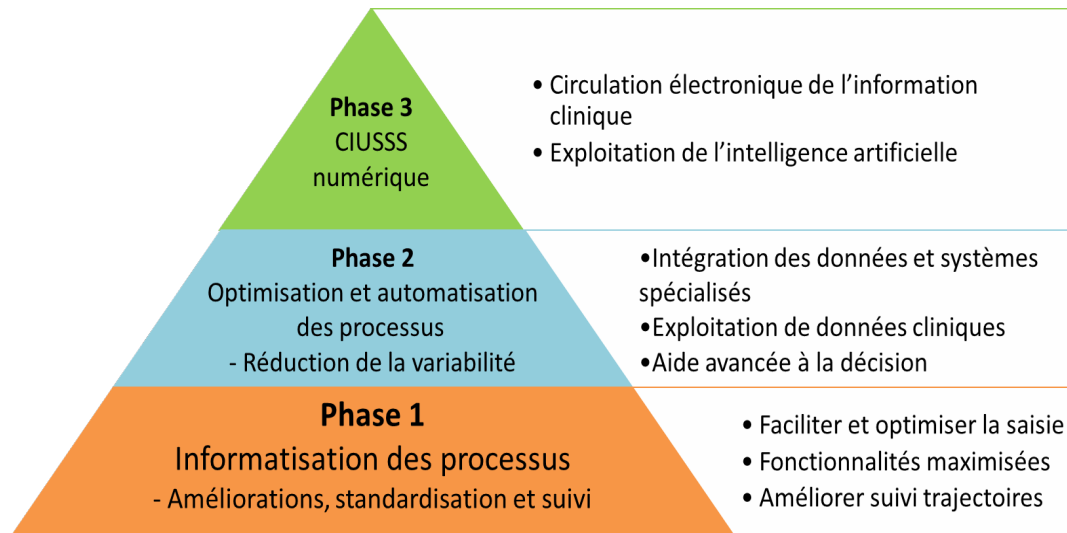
**Phase 3**
CIUSSS numérique

• Circulation électronique de l'information clinique
• Exploitation de l'intelligence artificielle

**Phase 2**
Optimisation et automatisation des processus
- Réduction de la variabilité

•Intégration des données et systèmes spécialisés
•Exploitation de données cliniques
•Aide avancée à la décision

**Phase 1**
Informatisation des processus
- Améliorations, standardisation et suivi

• Faciliter et optimiser la saisie
• Fonctionnalités maximisées
• Améliorer suivi trajectoires